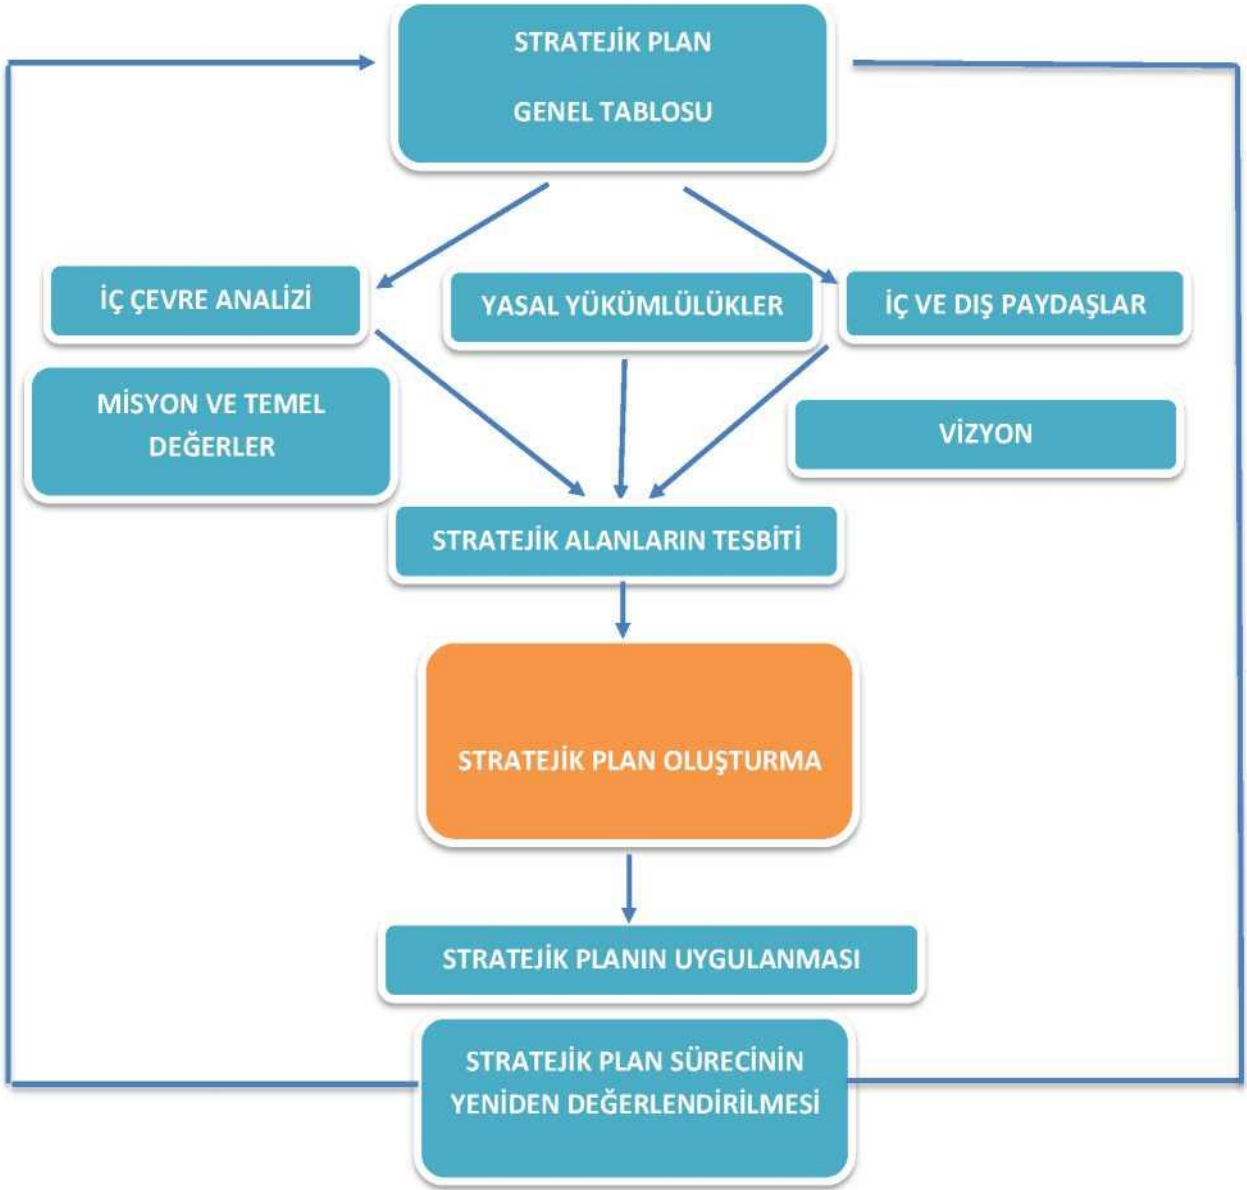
STRATEJİK PLAN

GENEL TABLOSU

İÇ ÇEVRE ANALİZİ

YASAL YÜKÜMLÜLÜKLER

İÇ VE DIŞ PAYDAŞLAR

MİSYON VE TEMEL DEĞERLER

VİZYON

STRATEJİK ALANLARIN TESBİTİ

STRATEJİK PLAN OLUŞTURMA

STRATEJİK PLANIN UYGULANMASI

STRATEJİK PLAN SÜRECİNİN YENİDEN DEĞERLENDİRİLMESİ